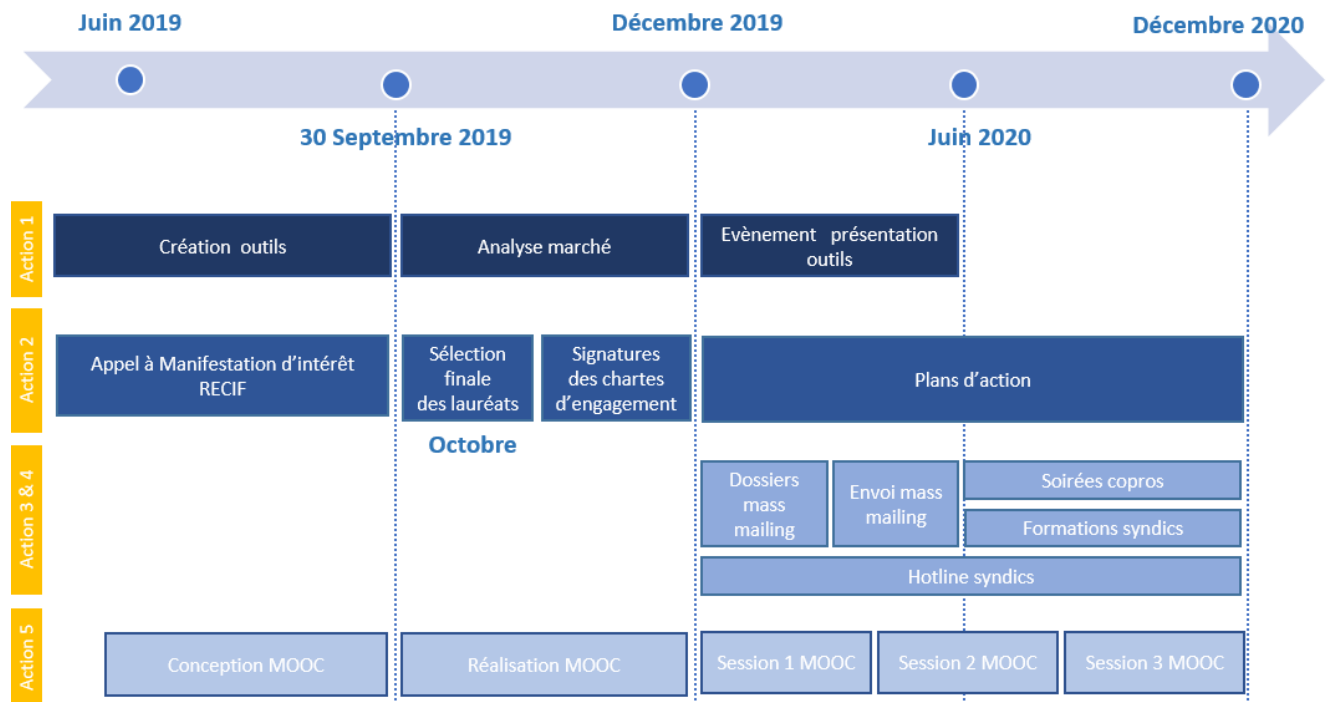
Juin 2019

Décembre 2019

Décembre 2020

30 Septembre 2019

Juin 2020

Action 1

Création outils

Analyse marché

Evènement présentation outils

Action 2

Appel à Manifestation d'intérêt RECIF

Sélection finale des lauréats

Signatures des chartes d'engagement

Plans d'action

Octobre

Action 3 & 4

Dossiers mass mailing

Envoi mass mailing

Soirées copros

Formations syndics

Hotline syndics

Action 5

Conception MOOC

Réalisation MOOC

Session 1 MOOC

Session 2 MOOC

Session 3 MOOC